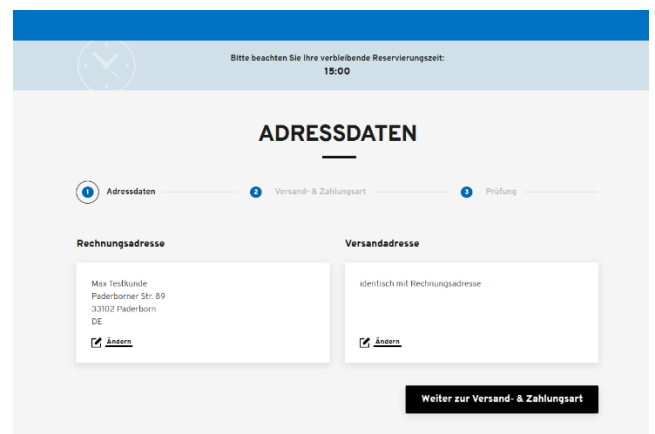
Bitte beachten Sie Ihre verbleibende Reservierungszeit:
15:00

ADRESSDATEN

1 Adressdaten
2 Versand- & Zahlungsart
3 Prüfung

Rechnungsadresse

Max Testkunde
Paderborner Str. 89
33102 Paderborn
DE

Ändern

Versandadresse

identisch mit Rechnungsadresse

Ändern

Weiter zur Versand- & Zahlungsart